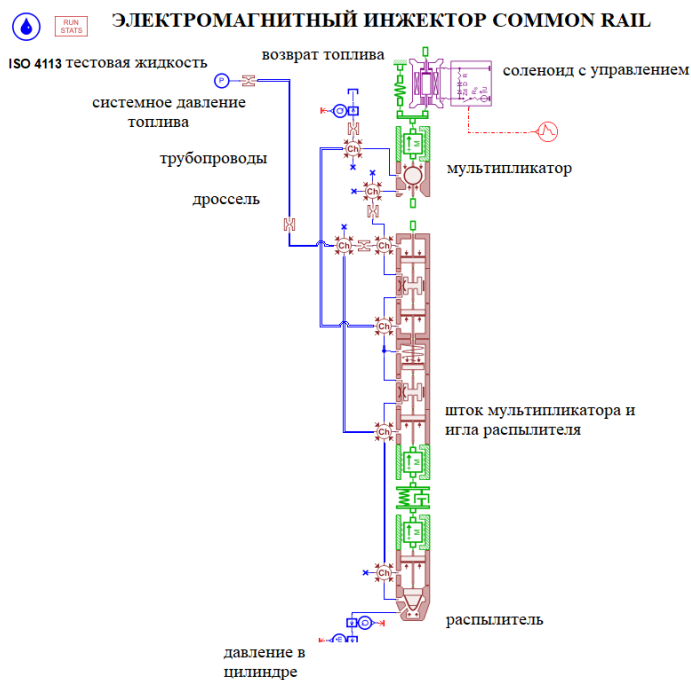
RUN STATS

ЭЛЕКТРОМАГНИТНЫЙ ИНЖЕКТОР COMMON RAIL

ISO 4113 тестовая жидкость

возврат топлива

соленоид с управлением

системное давление топлива

трубопроводы

мультипликатор

дроссель

шток мультипликатора и игла распылителя

распылитель

давление в цилиндре